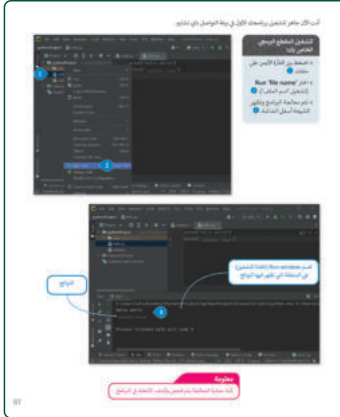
أنت الآن جاهز لتشغيل برنامجك الأول في بيئة التواصل ذي تشارم.

لتشغيل المقطع البرمجي الخاص بك:
< اضغط بزر الفأرة الأيمن على ملفك. 1
< اختر Run 'file name' (تشغيل 'اسم الملف'). 2
< تتم معالجة البرنامج وتظهر النتيجة أسفل الشاشة. 3

1

2

قسم مخرجات Run (النافذة التشغيل) هي المنطقة التي تظهر فيها النتائج.

الناتج

3

Hello World

Process finished with exit code 0

معلومة
أنت معالجة المعالجة يتم فحص وكشف الأخطاء في البرنامج.

97